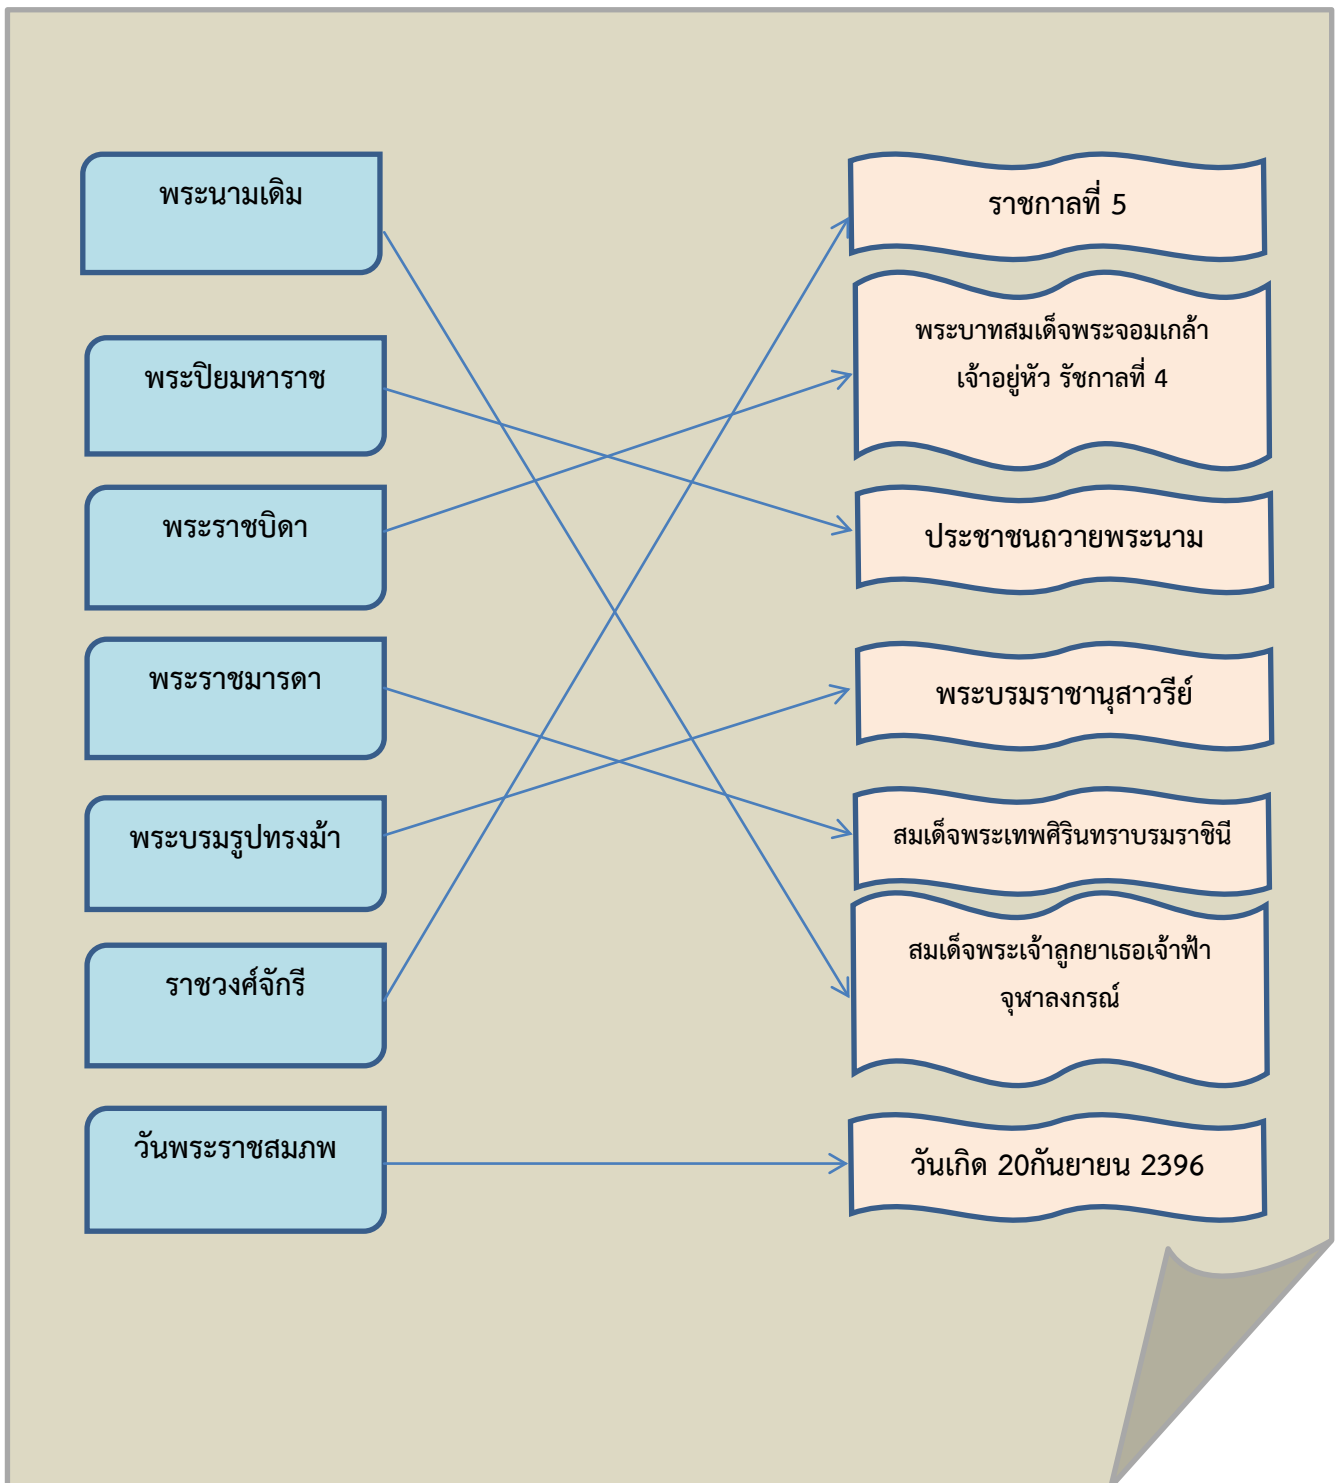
พระนามเดิม

พระปิยมหาราช

พระราชบิดา

พระราชมารดา

พระบรมรูปทรงม้า

ราชวงศ์จักรี

วันพระราชสมภพ

ราชกาลที่ 5

พระบาทสมเด็จพระจอมเกล้าเจ้าอยู่หัว รัชกาลที่ 4

ประชาชนถวายพระนาม

พระบรมราชานุสาวรีย์

สมเด็จพระเทพศิรินทราบรมราชินี

สมเด็จพระเจ้าลูกยาเธอเจ้าฟ้าจุฬาลงกรณ์

วันเกิด 20กันยายน 2396